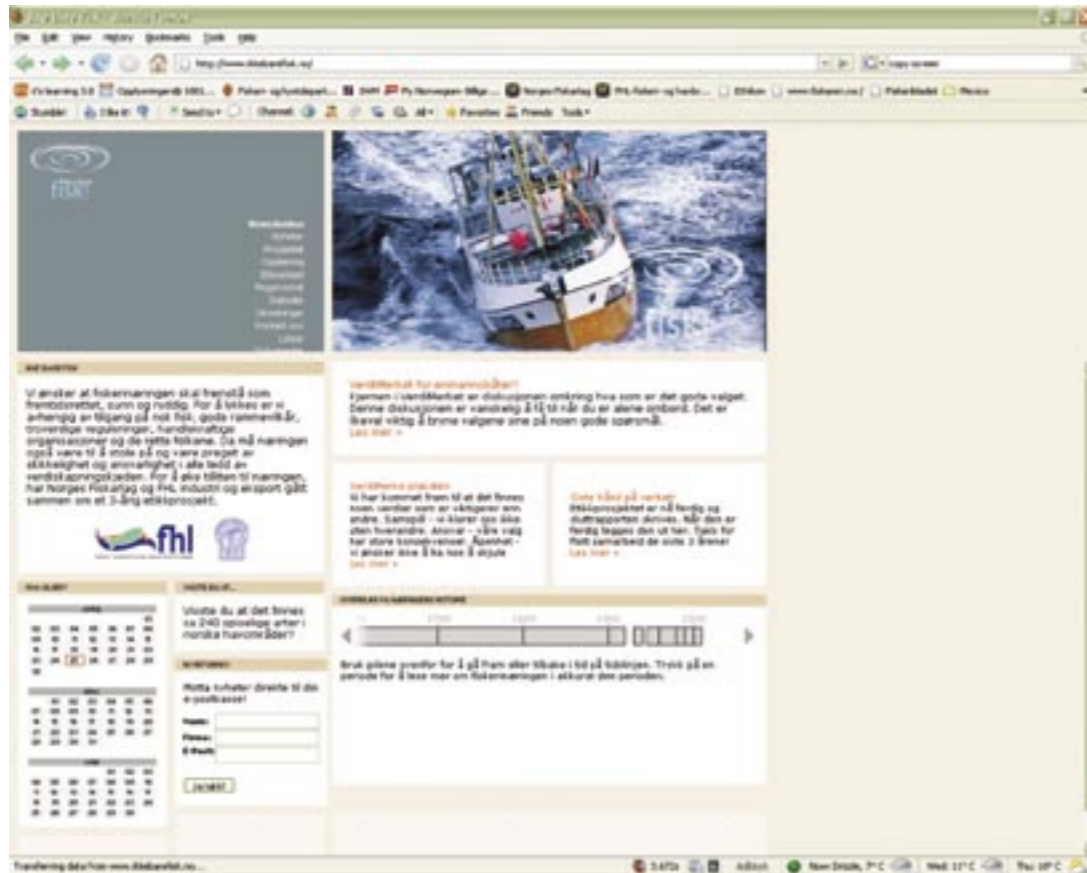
File Edit View History Bookmarks Tools Help

http://www.etiskbarefisk.no/

fhl

Vi ønsker at fiskenæringen skal fremstå som fremtidsrettet, sunn og nyttig. For å lykkes er vi avhengig av tilgang på nok fisk, gode rammevilkår, troverdige reguleringer, handlekraftige organisasjoner og de rette folkene. Da må næringen også være til å stole på og være preget av ærlighet og anstendighet i alle ledd av verdiskapningskjeden. For å sikre tilliten til næringen, har Norges Fiskarlag og FHL industri og eksport gått sammen om et 3-årig etikkprosjekt.

Verdiflerket for arbeidsmiljøer?
Fjernen i Verdiflerket er diskusjonen omkring hva som er det gode valget. Denne diskusjonen er vanskelig å ta til når du er alene ombord. Det er likevel viktig å trene valgene sine på noen gode spørsmål.
Les mer »

Verdiflerke plakaten
Vi har kommet frem til at det finnes noen verdier som er viktigere enn andre. Sammen - vi klarer oss ikke uten hverandre. Ansvar - våre valg har store konsekvenser. Åpenhet - vi ønsker ikke å ha noe å skjule.
Les mer »

Siste hånd på verket
Etikkprosjektet er nå ferdig og sluttrapporten skrives. Når den er ferdig legges den ut her. Takk for flott samarbeid de siste 3 årene!
Les mer »

Visste du at det finnes ca 240 spiselige arter i norske havområder?

Motta nyheter direkte til din e-postkasse!
Navn:
Firma:
E-Post:

Bruk pilene over for å gå fram eller tilbake i tid på tidslinjen. Trykk på en periode for å lese mer om fiskenæringen i akkurat den perioden.

Transferring data from www.etiskbarefisk.no...